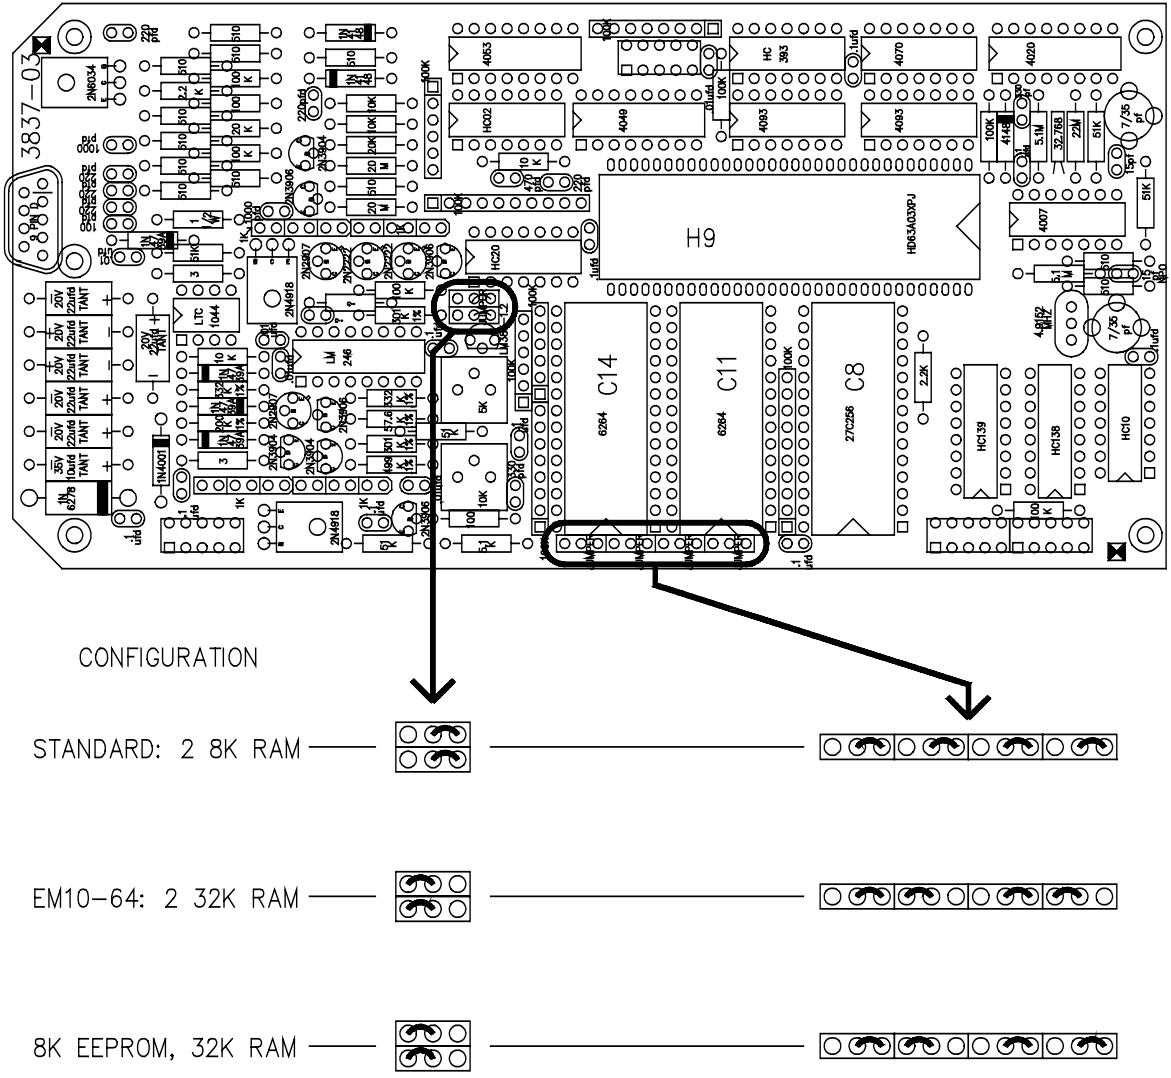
3837-03

2N6034

H9

HD63A03XPJ

C14

C11

C8

6264

6264

27C256

HC139

HC138

HC10

4053

HC 393

4070

4020

HC02

4049

4093

4093

4007

HC20

LTC 1044

LM 246

2N4918

2N4918

1N4001

9 PIN D

20V 22ufd TANT

20V 22ufd TANT

20V 22ufd TANT

20V 22ufd TANT

20V 22ufd TANT

35V 10ufd TANT

20V 22ufd TANT

1N 6278

5K

10K

100K

2.2K

32,768

22M

51K

5.1M

7/35 pf

4.9152 MHZ

CONFIGURATION

STANDARD: 2 8K RAM

EM10-64: 2 32K RAM

8K EEPROM, 32K RAM